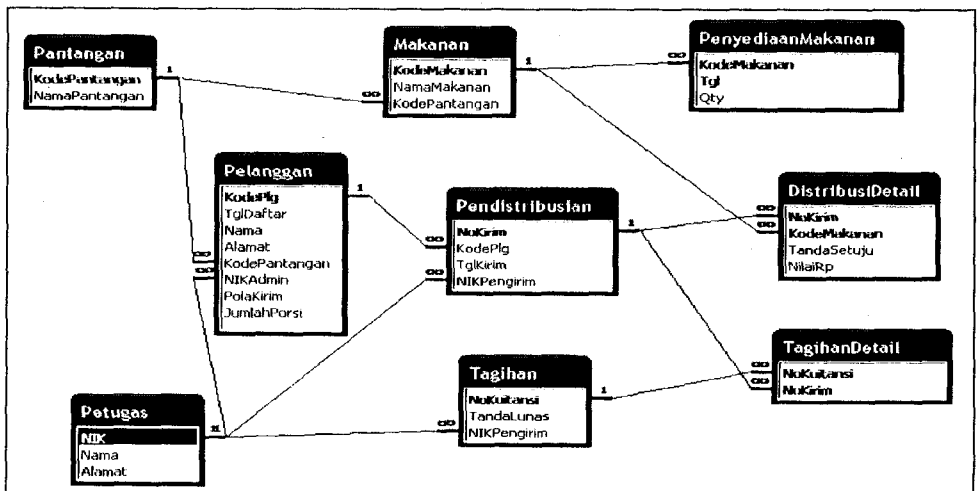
Pantangan
KodePantangan
NamaPantangan

Makanan
KodeMakanan
NamaMakanan
KodePantangan

PenyediaanMakanan
KodeMakanan
Tgl
Qty

Pelanggan
KodePlg
TglDaftar
Nama
Alamat
KodePantangan
NIKAdmin
PolaKirim
JumlahPorsi

Pendistribusian
NoKirim
KodePlg
TglKirim
NIKPengirim

DistribusiDetail
NoKirim
KodeMakanan
TandaSetuju
NilaiRp

TagihanDetail
NoKuitansi
NoKirim

Tagihan
NoKuitansi
TandaLunas
NIKPengirim

Petugas
NIK
Nama
Alamat

1
∞
1
∞
1
∞
∞
1
∞
1
∞
1
∞
∞
1
∞
1
∞
∞